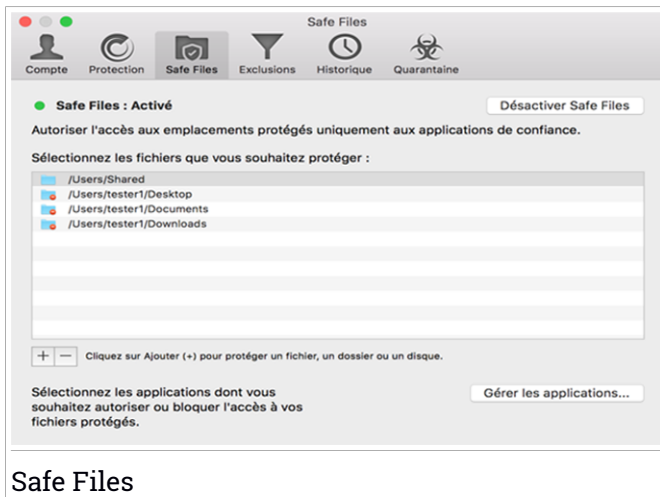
Safe Files

Compte Protection Safe Files Exclusions Historique Quarantaine

Safe Files : Activé

Désactiver Safe Files

Autoriser l'accès aux emplacements protégés uniquement aux applications de confiance.

Sélectionnez les fichiers que vous souhaitez protéger :

/Users/Shared
/Users/tester1/Desktop
/Users/tester1/Documents
/Users/tester1/Downloads

+ − Cliquez sur Ajouter (+) pour protéger un fichier, un dossier ou un disque.

Sélectionnez les applications dont vous souhaitez autoriser ou bloquer l'accès à vos fichiers protégés.

Gérer les applications...

Safe Files